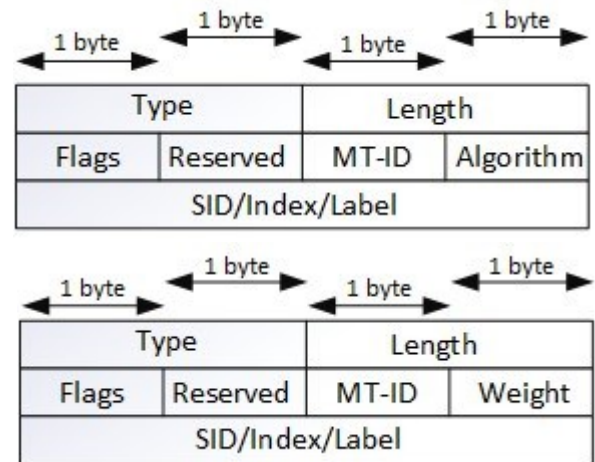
1 byte 1 byte 1 byte 1 byte

| Type | | Length | |
|---|---|---|---|
| Flags | Reserved | MT-ID | Algorithm |
| SID/Index/Label | | | |

1 byte 1 byte 1 byte 1 byte

| Type | | Length | |
|---|---|---|---|
| Flags | Reserved | MT-ID | Weight |
| SID/Index/Label | | | |